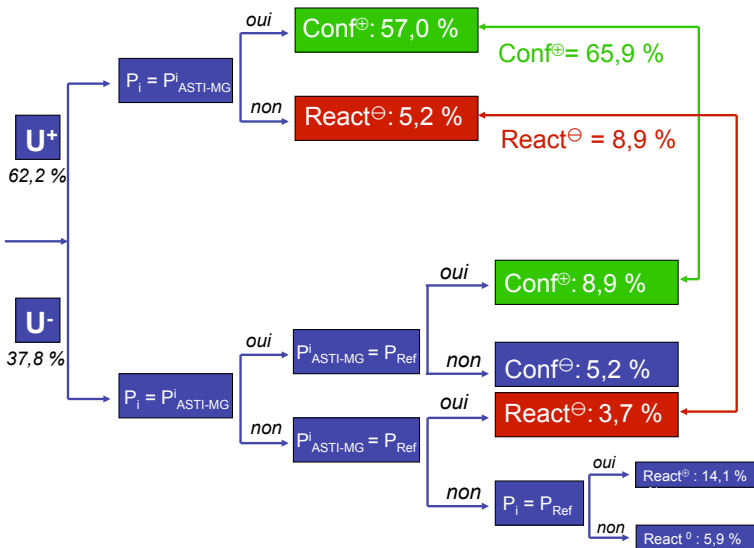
oui

Conf$^{\oplus}$: 57,0 %

$P_i = P^i_{ASTI-MG}$

Conf$^{\oplus}$= 65,9 %

non

React$^{\ominus}$: 5,2 %

$U^+$
62,2 %

React$^{\ominus}$ = 8,9 %

oui

Conf$^{\oplus}$: 8,9 %

$U^-$
37,8 %

oui

$P^i_{ASTI-MG} = P_{Ref}$

non

Conf$^{\ominus}$: 5,2 %

$P_i = P^i_{ASTI-MG}$

oui

React$^{\ominus}$: 3,7 %

non

$P^i_{ASTI-MG} = P_{Ref}$

oui

React$^{\oplus}$ : 14,1 %

non

$P_i = P_{Ref}$

non

React $^0$ : 5,9 %